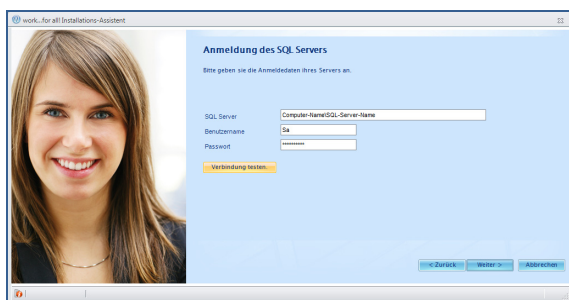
work...for all! Installations-Assistent

Anmeldung des SQL Servers

Bitte geben sie die Anmeldedaten ihres Servers an.

SQL Server
Computer-Name\SQL-Server-Name

Benutzername
Sa

Passwort
**********

Verbindung testen...

< Zurück
Weiter >
Abbrechen